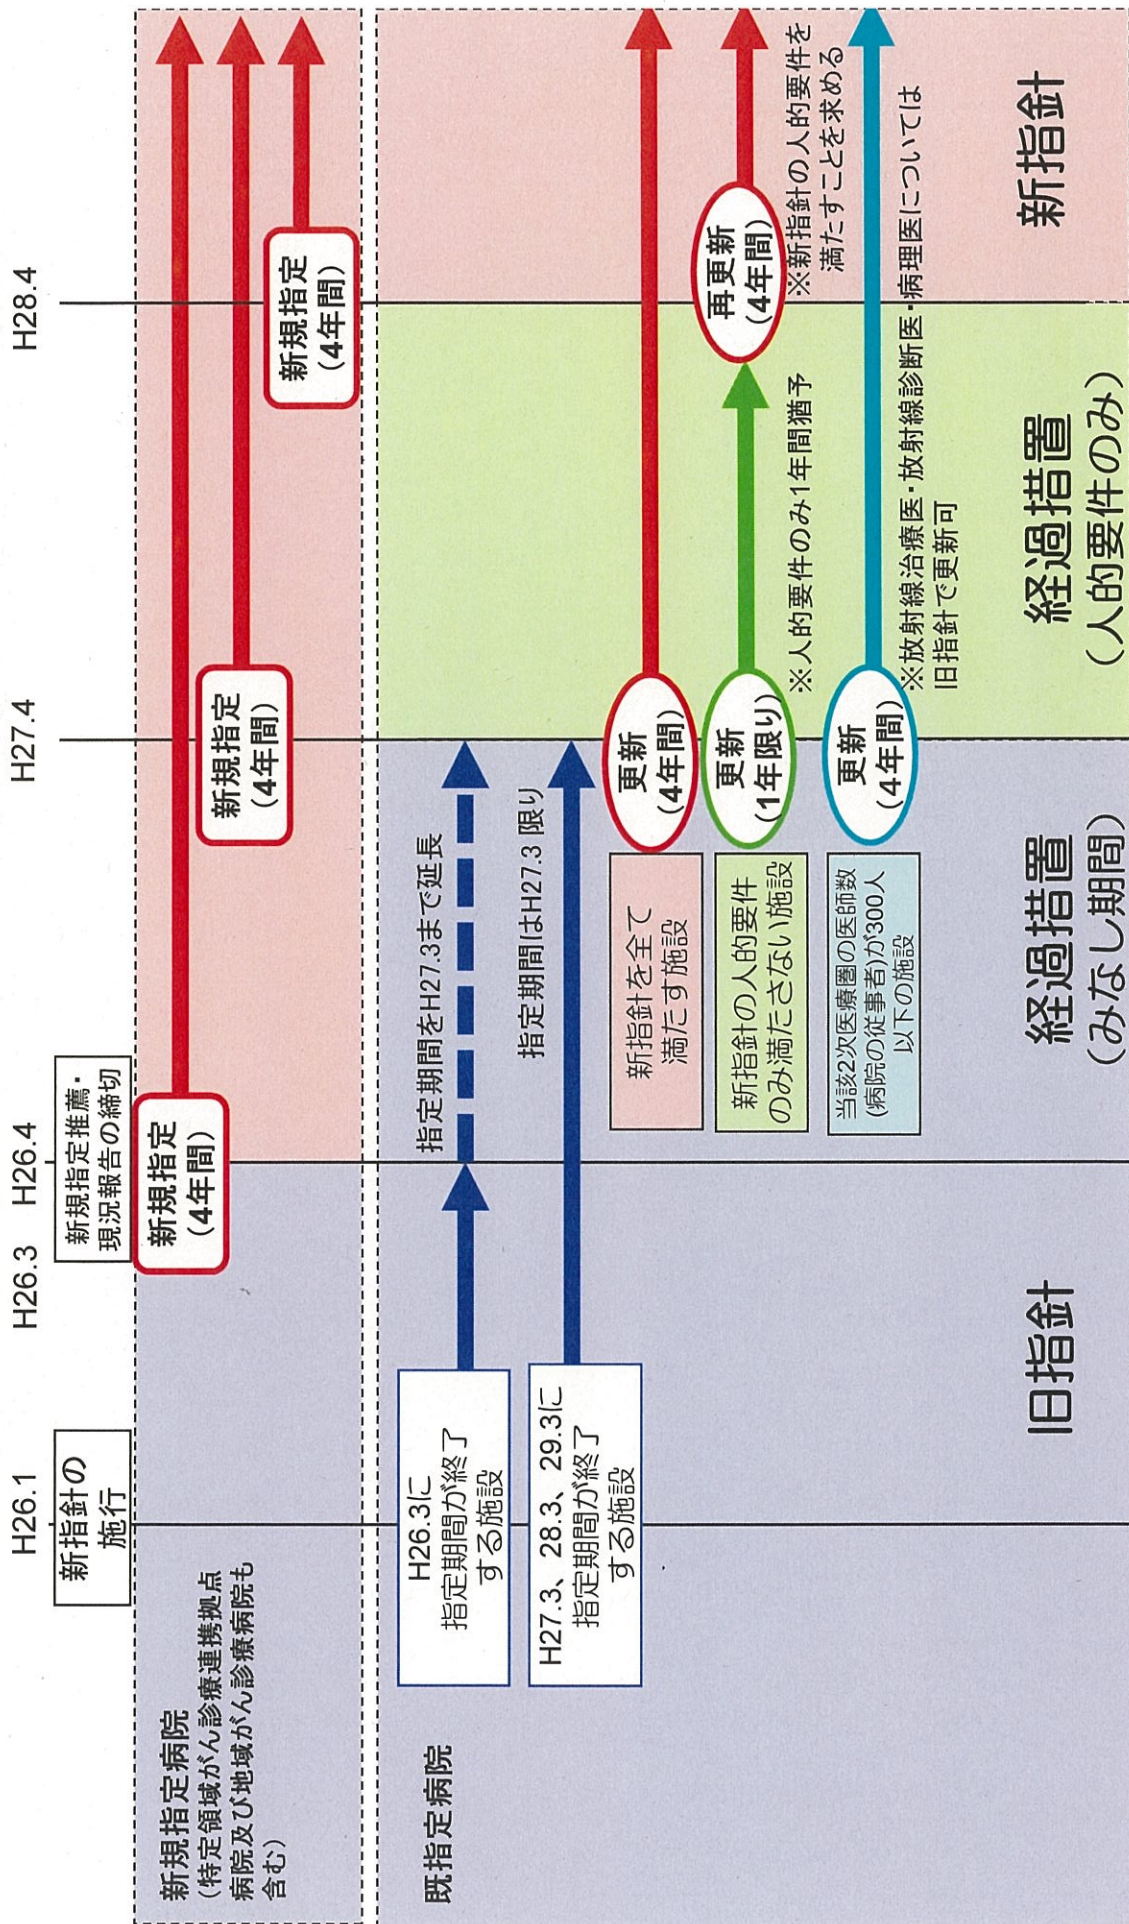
H26.1 H26.3 H26.4 H27.4 H28.4

新指針の施行

新規指定推薦・現況報告の締切

新規指定病院
（特定領域がん診療連携拠点病院及び地域がん診療病院も含む）

新規指定
（4年間）

新規指定
（4年間）

新規指定
（4年間）

既指定病院

H26.3に指定期間が終了する施設

指定期間をH27.3まで延長

H27.3、28.3、29.3に指定期間が終了する施設

指定期間はH27.3 限り

新指針を全て満たす施設

更新
（4年間）

新指針の人的要件のみ満たさない施設

更新
（1年限り）

※人的要件のみ1年間猶予

再更新
（4年間）

※新指針の人的要件を満たすことを求める

当該2次医療圏の医師数（病院の従事者）が300人以下の施設

更新
（4年間）

※放射線治療医・放射線診断医・病理医については旧指針で更新可

旧指針

経過措置
（みなし期間）

経過措置
（人的要件のみ）

新指針